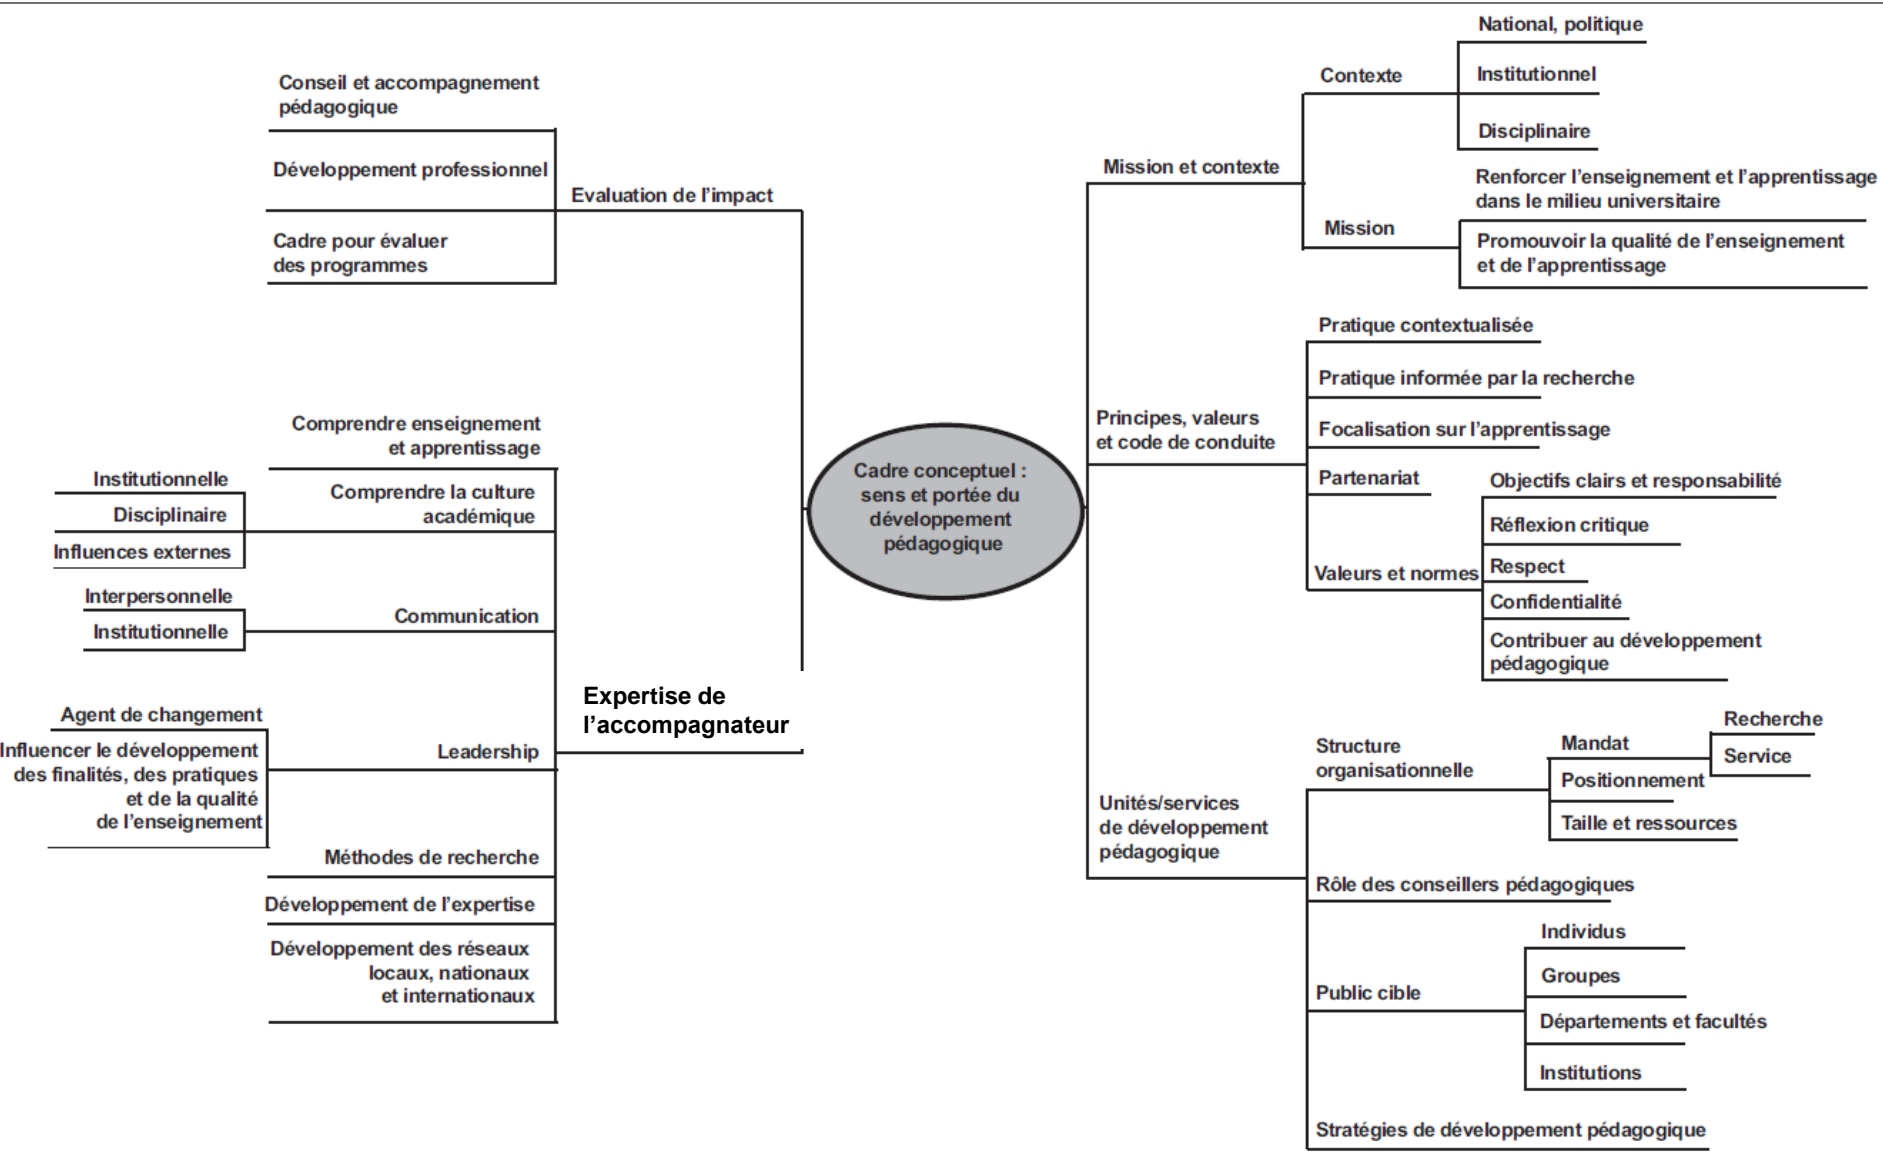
Cadre conceptuel : sens et portée du développement pédagogique

Conseil et accompagnement pédagogique

Développement professionnel

Cadre pour évaluer des programmes

Evaluation de l'impact

Comprendre enseignement et apprentissage

Institutionnelle

Disciplinaire

Influences externes

Comprendre la culture académique

Interpersonnelle

Institutionnelle

Communication

Agent de changement

Influencer le développement des finalités, des pratiques et de la qualité de l'enseignement

Leadership

Expertise de l'accompagnateur

Méthodes de recherche

Développement de l'expertise

Développement des réseaux locaux, nationaux et internationaux

National, politique

Contexte

Institutionnel

Disciplinaire

Mission et contexte

Renforcer l'enseignement et l'apprentissage dans le milieu universitaire

Mission

Promouvoir la qualité de l'enseignement et de l'apprentissage

Pratique contextualisée

Pratique informée par la recherche

Principes, valeurs et code de conduite

Focalisation sur l'apprentissage

Partenariat

Objectifs clairs et responsabilité

Réflexion critique

Respect

Valeurs et normes

Confidentialité

Contribuer au développement pédagogique

Recherche

Structure organisationnelle

Mandat

Service

Positionnement

Unités/services de développement pédagogique

Taille et ressources

Rôle des conseillers pédagogiques

Individus

Groupes

Public cible

Départements et facultés

Institutions

Stratégies de développement pédagogique